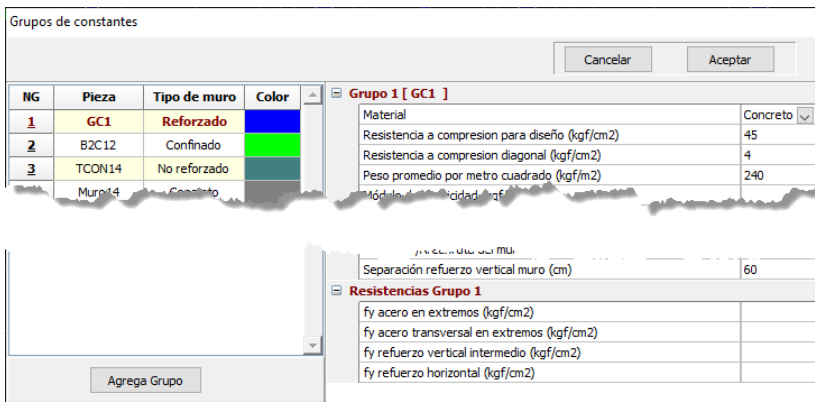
Grupos de constantes

Cancelar

Aceptar

| NG | Pieza | Tipo de muro | Color |
|---|---|---|---|
| 1 | GC1 | Reforzado | |
| 2 | B2C12 | Confinado | |
| 3 | TCON14 | No reforzado | |
| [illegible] | Muro14 | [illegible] | |

Agrega Grupo

Grupo 1 [ GC1 ]

| | |
|---|---|
| Material | Concreto |
| Resistencia a compresion para diseño (kgf/cm2) | 45 |
| Resistencia a compresion diagonal (kgf/cm2) | 4 |
| Peso promedio por metro cuadrado (kgf/m2) | 240 |
| Módulo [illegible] | |
| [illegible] del muro | |
| Separación refuerzo vertical muro (cm) | 60 |

Resistencias Grupo 1

| | |
|---|---|
| fy acero en extremos (kgf/cm2) | |
| fy acero transversal en extremos (kgf/cm2) | |
| fy refuerzo vertical intermedio (kgf/cm2) | |
| fy refuerzo horizontal (kgf/cm2) | |